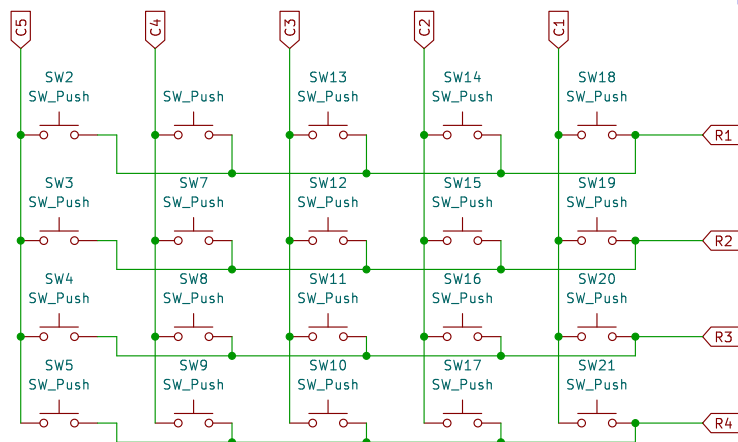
C5 C4 C3 C2 C1

SW2 SW_Push
SW_Push
SW13 SW_Push
SW14 SW_Push
SW18 SW_Push
R1

SW3 SW_Push
SW7 SW_Push
SW12 SW_Push
SW15 SW_Push
SW19 SW_Push
R2

SW4 SW_Push
SW8 SW_Push
SW11 SW_Push
SW16 SW_Push
SW20 SW_Push
R3

SW5 SW_Push
SW9 SW_Push
SW10 SW_Push
SW17 SW_Push
SW21 SW_Push
R4